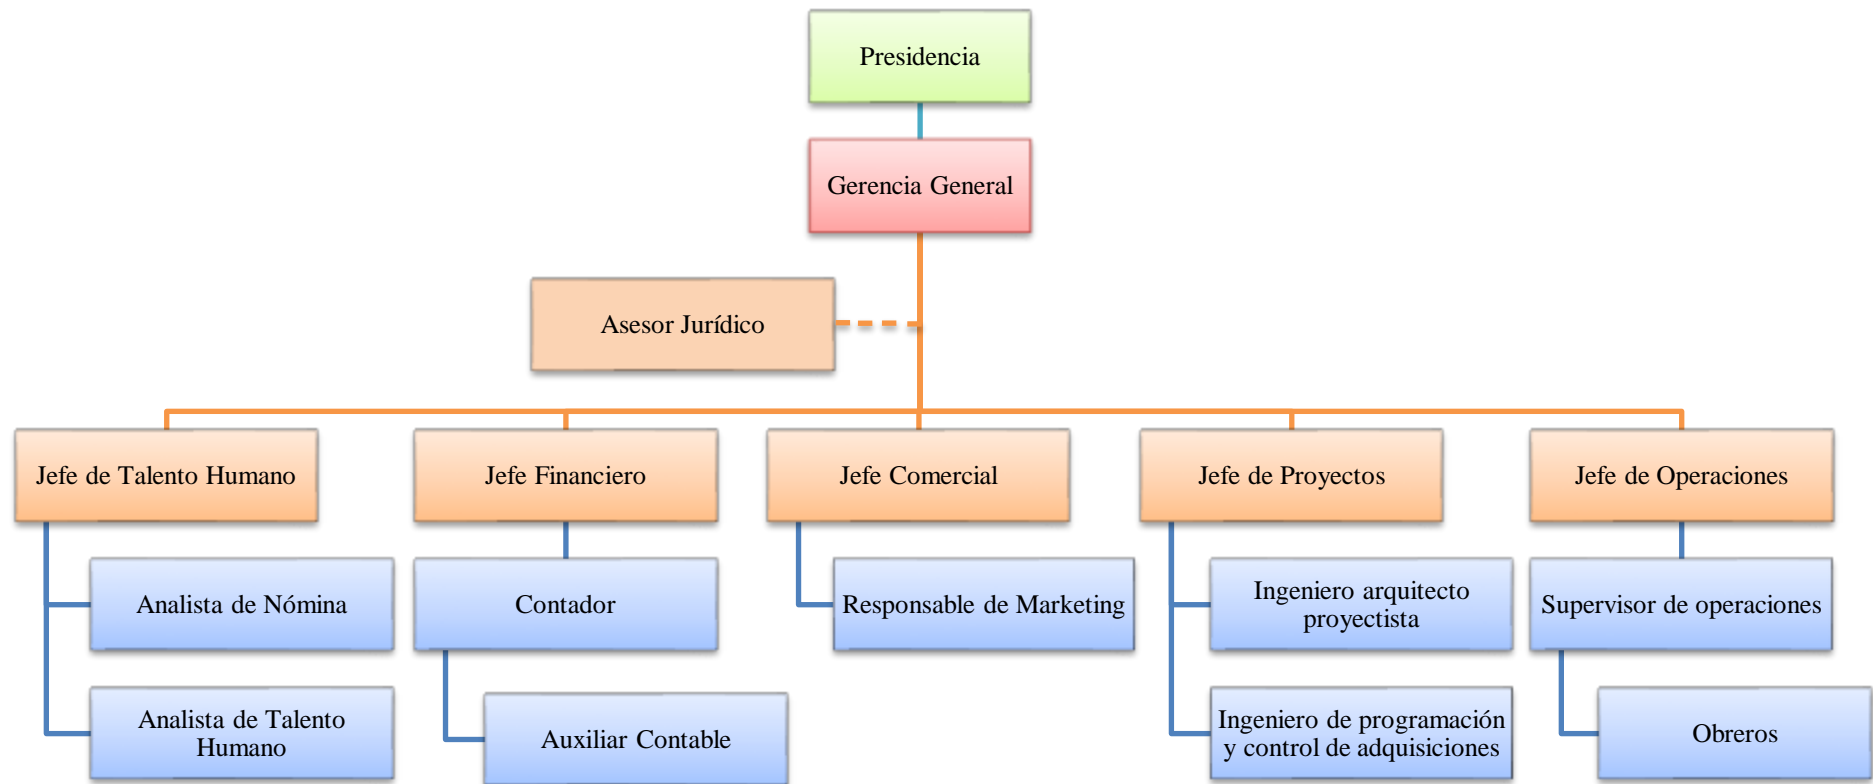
Presidencia

Gerencia General

Asesor Jurídico

Jefe de Talento Humano

Analista de Nómina

Analista de Talento Humano

Jefe Financiero

Contador

Auxiliar Contable

Jefe Comercial

Responsable de Marketing

Jefe de Proyectos

Ingeniero arquitecto proyectista

Ingeniero de programación y control de adquisiciones

Jefe de Operaciones

Supervisor de operaciones

Obreros